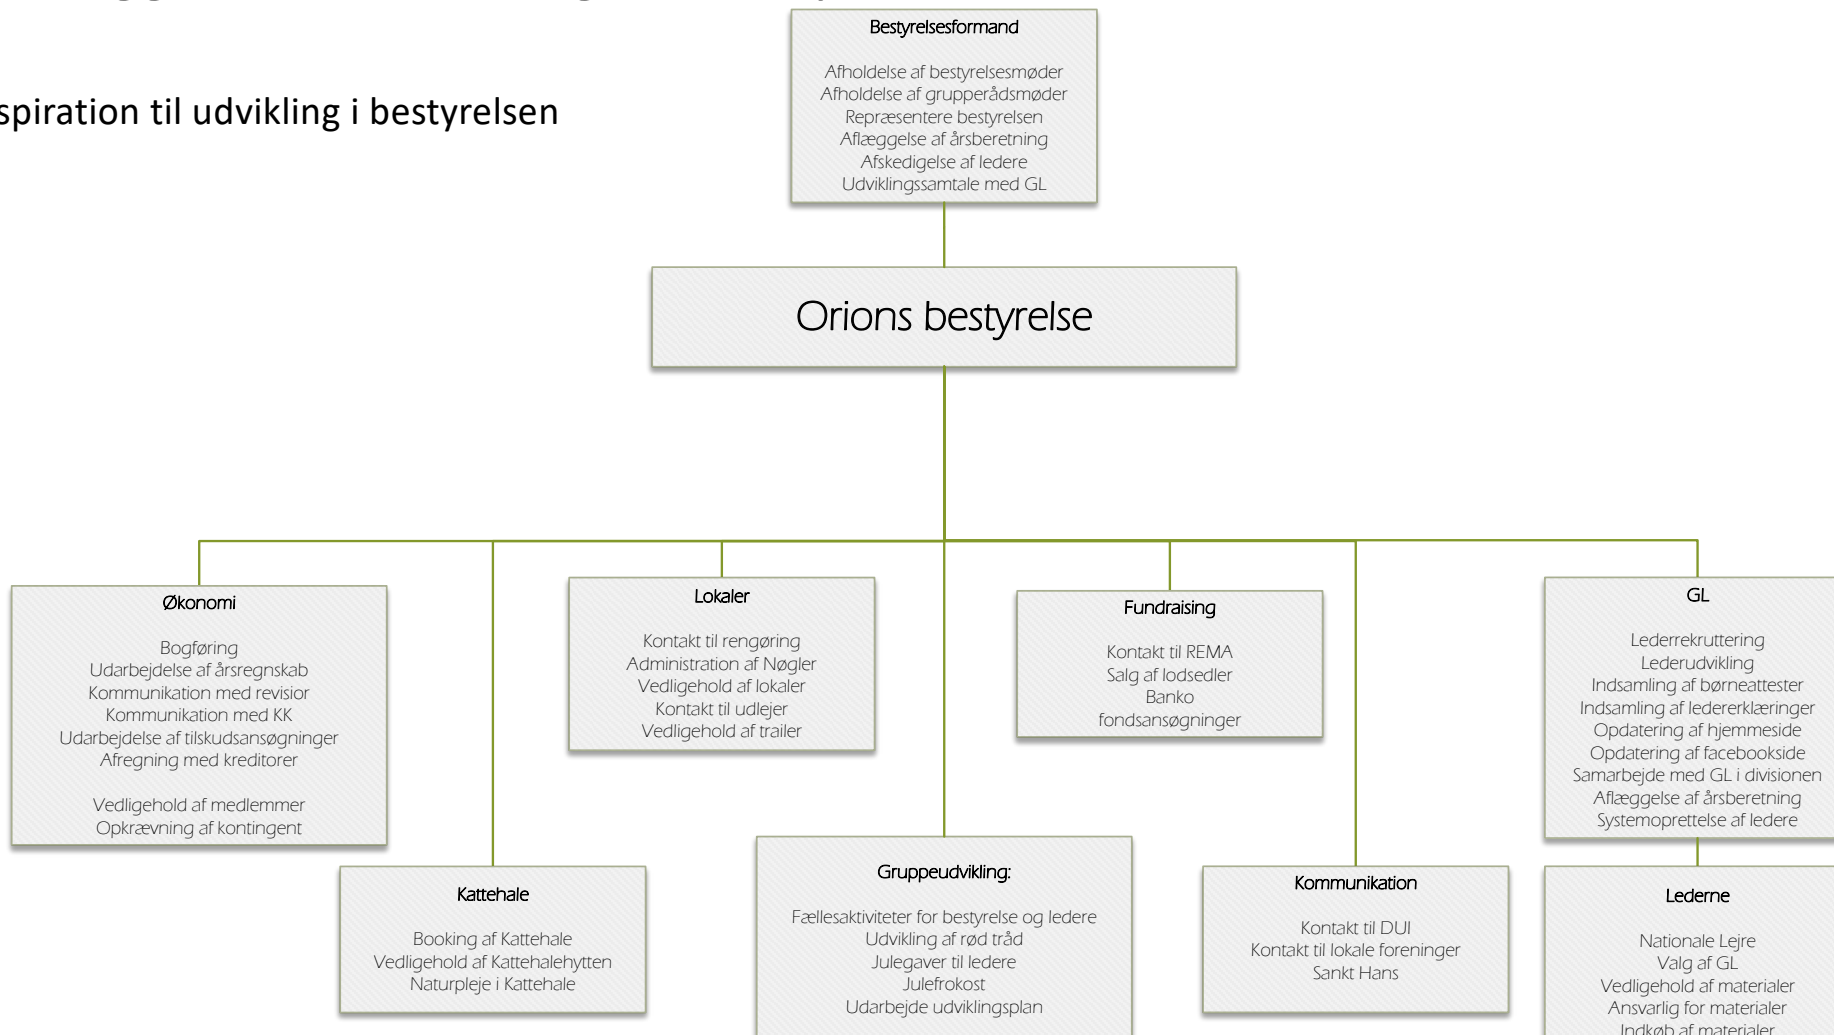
spiration til udvikling i bestyrelsen

Bestyrelsesformand

Afholdelse af bestyrelsesmøder
Afholdelse af grupperådsmøder
Repræsentere bestyrelsen
Aflæggelse af årsberetning
Afskedigelse af ledere
Udviklingssamtale med GL

Orions bestyrelse

Økonomi

Bogføring
Udarbejdelse af årsregnskab
Kommunikation med revisior
Kommunikation med KK
Udarbejdelse af tilskudsansøgninger
Afregning med kreditorer

Vedligehold af medlemmer
Opkrævning af kontingent

Lokaler

Kontakt til rengøring
Administration af Nøgler
Vedligehold af lokaler
Kontakt til udlejer
Vedligehold af trailer

Fundraising

Kontakt til REMA
Salg af lodsedler
Banko
fondsansøgninger

GL

Lederrekruttering
Lederudvikling
Indsamling af børneattester
Indsamling af ledererklæringer
Opdatering af hjemmeside
Opdatering af facebookside
Samarbejde med GL i divisionen
Aflæggelse af årsberetning
Systemoprettelse af ledere

Kattehale

Booking af Kattehale
Vedligehold af Kattehalehytten
Naturpleje i Kattehale

Gruppeudvikling:

Fællesaktiviteter for bestyrelse og ledere
Udvikling af rød tråd
Julegaver til ledere
Julefrokost
Udarbejde udviklingsplan

Kommunikation

Kontakt til DUI
Kontakt til lokale foreninger
Sankt Hans

Lederne

Nationale Lejre
Valg af GL
Vedligehold af materialer
Ansvarlig for materialer
Indkøb af materialer